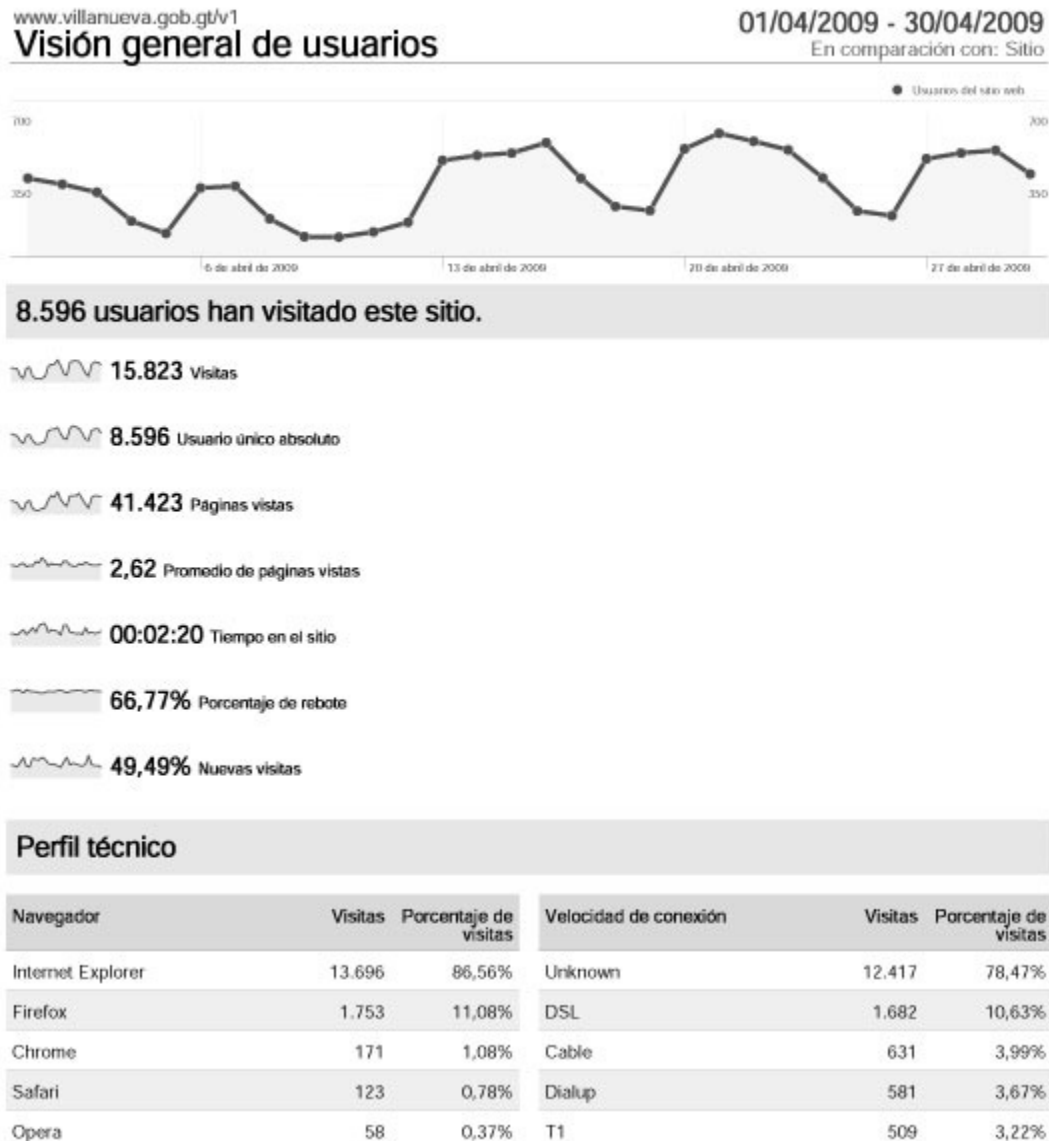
www.villanueva.gob.gt/v1
Visión general de usuarios

01/04/2009 - 30/04/2009
En comparación con: Sitio

Usuarios del sitio web

700
350
700
350

6 de abril de 2009
13 de abril de 2009
20 de abril de 2009
27 de abril de 2009

8.596 usuarios han visitado este sitio.

15.823 Visitas

8.596 Usuario único absoluto

41.423 Páginas vistas

2,62 Promedio de páginas vistas

00:02:20 Tiempo en el sitio

66,77% Porcentaje de rebote

49,49% Nuevas visitas

Perfil técnico

| Navegador | Visitas | Porcentaje de visitas |
|---|---|---|
| Internet Explorer | 13.696 | 86,56% |
| Firefox | 1.753 | 11,08% |
| Chrome | 171 | 1,08% |
| Safari | 123 | 0,78% |
| Opera | 58 | 0,37% |

| Velocidad de conexión | Visitas | Porcentaje de visitas |
|---|---|---|
| Unknown | 12.417 | 78,47% |
| DSL | 1.682 | 10,63% |
| Cable | 631 | 3,99% |
| Dialup | 581 | 3,67% |
| T1 | 509 | 3,22% |